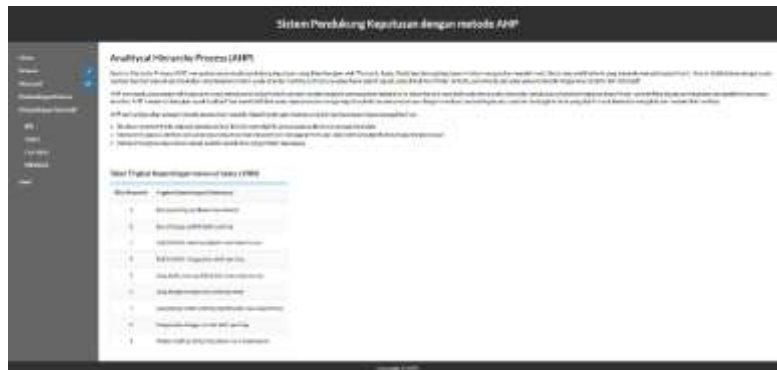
Sistem Pendukung Keputusan dengan metode AHP

Analytical Hierarchy Process (AHP)

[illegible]

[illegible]

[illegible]

Nilai Tingkat Kepentingan menurut Saaty (1980)

| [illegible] | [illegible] |
|---|---|
| 1 | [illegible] |
| 2 | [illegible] |
| 3 | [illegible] |
| 4 | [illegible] |
| 5 | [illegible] |
| 6 | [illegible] |
| 7 | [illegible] |
| 8 | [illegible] |
| 9 | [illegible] |

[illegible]